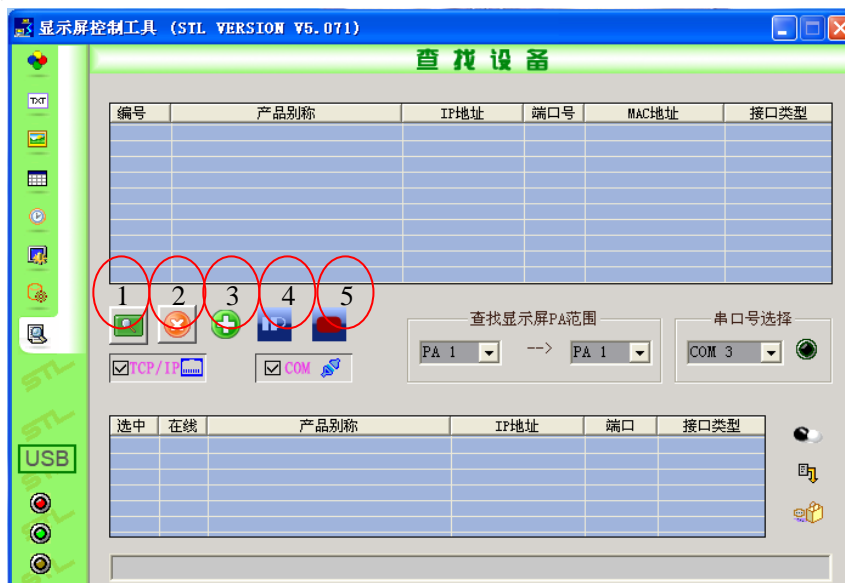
显示屏控制工具 (STL VERSION V5.071)

TXT

查找设备

| 编号 | 产品别称 | IP地址 | 端口号 | MAC地址 | 接口类型 |
|---|---|---|---|---|---|

1 2 3 4 5

TCP/IP

COM

查找显示屏PA范围

PA 1 --> PA 1

串口号选择

COM 3

| 选中 | 在线 | 产品别称 | IP地址 | 端口 | 接口类型 |
|---|---|---|---|---|---|

USB

STL STL STL